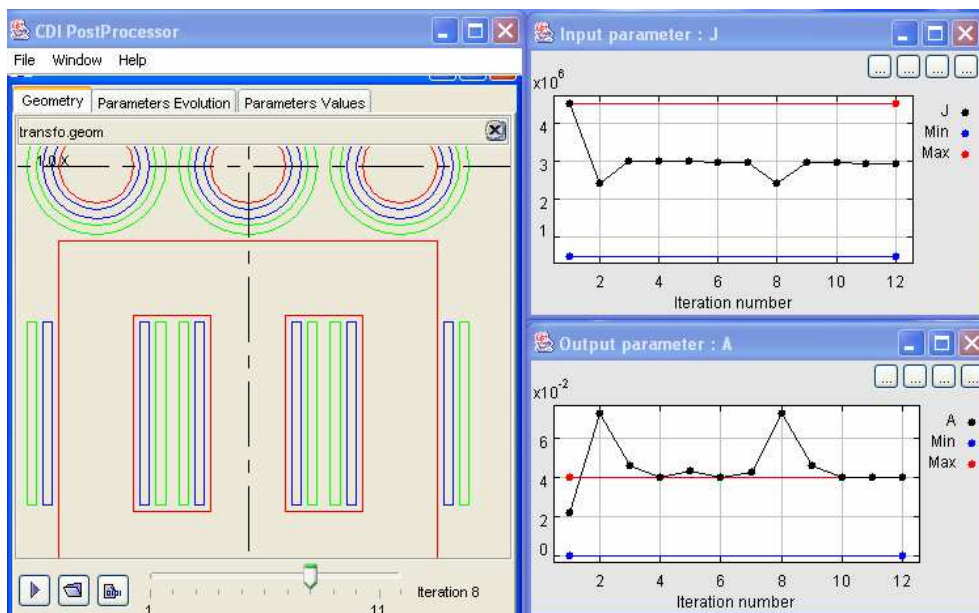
CDI PostProcessor

File Window Help

Geometry | Parameters Evolution | Parameters Values

transfo.geom

1.0 X

Iteration 8

1

11

Input parameter : J

$x10^6$

4

3

2

1

2 4 6 8 10 12

Iteration number

J

Min

Max

Output parameter : A

$x10^{-2}$

6

4

2

0

2 4 6 8 10 12

Iteration number

A

Min

Max